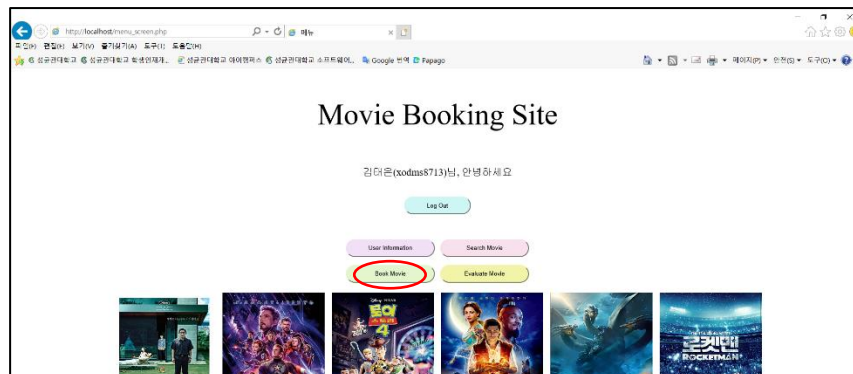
http://localhost/menu_screen.php
메뉴

파일(F) 편집(E) 보기(V) 즐겨찾기(A) 도구(T) 도움말(H)

성균관대학교 성균관대학교 학생인재개... 성균관대학교 아이캠퍼스 성균관대학교 소프트웨어... Google 번역 Papago

페이지(P) 안전(S) 도구(O)

Movie Booking Site

김태은(xodms8713)님, 안녕하세요

Log Out

User Information

Search Movie

Book Movie

Evaluate Movie

토이스토리 4

로켓맨
ROCKETMAN